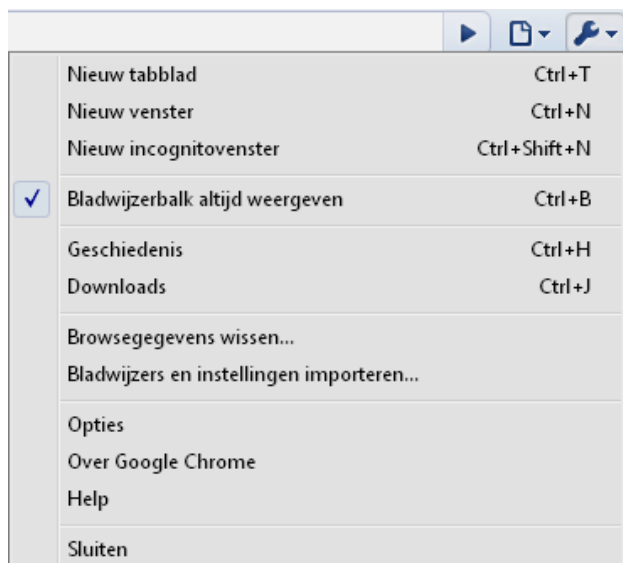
Nieuw tabblad Ctrl+T
Nieuw venster Ctrl+N
Nieuw incognitovenster Ctrl+Shift+N

✓ Bladwijzerbalk altijd weergeven Ctrl+B

Geschiedenis Ctrl+H
Downloads Ctrl+J

Browsegegevens wissen...
Bladwijzers en instellingen importeren...

Opties
Over Google Chrome
Help

Sluiten